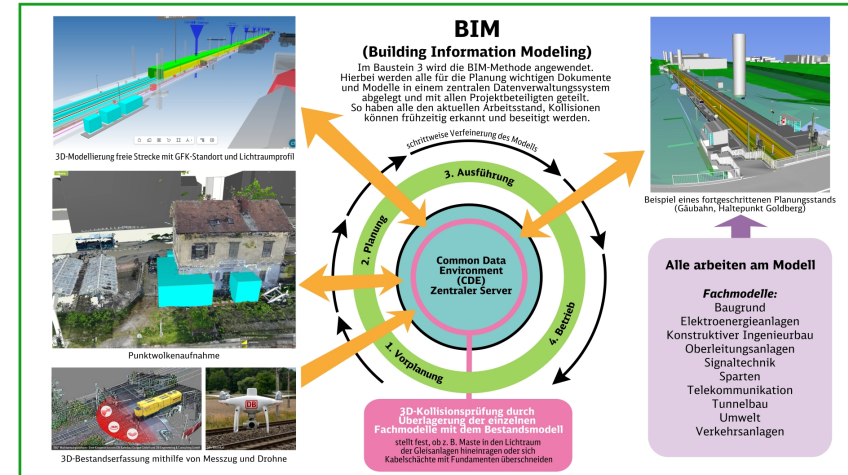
BIM
(Building Information Modeling)

Im Baustein 3 wird die BIM-Methode angewendet. Hierbei werden alle für die Planung wichtigen Dokumente und Modelle in einem zentralen Datenverwaltungssystem abgelegt und mit allen Projektbeteiligten geteilt. So haben alle den aktuellen Arbeitsstand, Kollisionen können frühzeitig erkannt und beseitigt werden.

3D-Modellierung freie Strecke mit GFK-Standort und Lichtraumprofil

Punktwolkenaufnahme

3D-Bestandserfassung mithilfe von Messzug und Drohne

schrittweise Verfeinerung des Modells

3. Ausführung

2. Planung

1. Vorplanung

4. Betrieb

Common Data Environment (CDE) Zentraler Server

3D-Kollisionsprüfung durch Überlagerung der einzelnen Fachmodelle mit dem Bestandsmodell

stellt fest, ob z. B. Maste in den Lichtraum der Gleisanlagen hineinragen oder sich Kabelschächte mit Fundamenten überschneiden

Beispiel eines fortgeschrittenen Planungsstands (Gäubahn, Haltepunkt Goldberg)

Alle arbeiten am Modell

Fachmodelle:
Baugrund
Elektroenergieanlagen
Konstruktiver Ingenieurbau
Oberleitungsanlagen
Signaltechnik
Sparten
Telekommunikation
Tunnelbau
Umwelt
Verkehrsanlagen